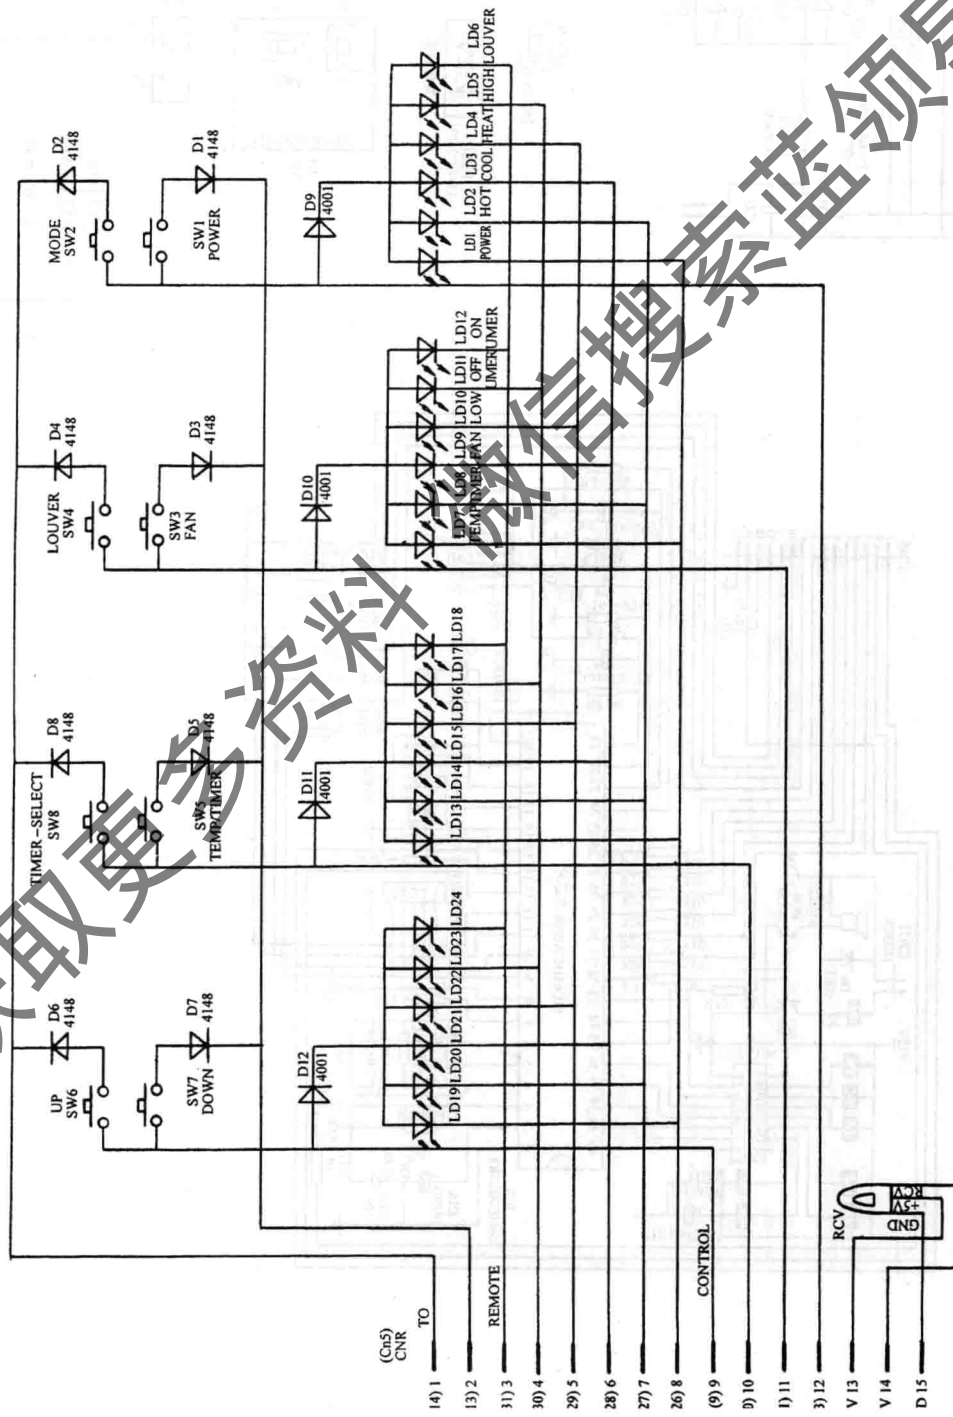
MODE
SW2
D2
4148
SW1
POWER
D1
4148
D9
4001
LD1
POWER
LD2
HOT
LD3
COOL
LD4
HEAT
LD5
HIGH
LD6
LOUVER
LOUVER
SW4
D4
4148
SW3
FAN
D3
4148
D10
4001
LD7
TEMP
LD8
TIMER
LD9
FAN
LD10
LOW
LD11
OFF
UMER
LD12
ON
UMER
TIMER-SELECT
SW8
D8
4148
SW5
TEMP/TIMER
D5
4148
D11
4001
LD13
LD14
LD15
LD16
LD17
LD18
UP
SW6
D6
4148
SW7
DOWN
D7
4148
D12
4001
LD19
LD20
LD21
LD22
LD23
LD24
(Cn5)
CNR
TO
REMOTE
CONTROL
RCV
GND
+5V
RCV
14) 1
13) 2
31) 3
30) 4
29) 5
28) 6
27) 7
26) 8
(9) 9
0) 10
1) 11
3) 12
V 13
V 14
D 15
获取更多资料 微信搜索蓝领